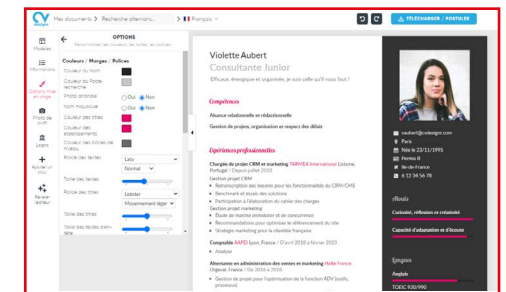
CV design Mes documents > Recherche alternanc... > Français

TÉLÉCHARGER / POSTULER

Modèles
Informations
Options mise en page
Photo de profil
Logos
Ajouter un bloc
Réorganiser l'éditeur

OPTIONS
Personnalisez les couleurs, les tailles, les polices

Couleurs / Marges / Polices
Couleur du Nom
Couleur du Poste recherché
Photo arrondie Oui Non
Nom majuscule Oui Non
Couleur des titres
Couleur des établissements
Couleur des bordures du tableau
Police des textes Lato
Normal
Taille des textes
Police des titres Lobster
Moyennement léger
Taille des titres
Taille des textes dans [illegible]

Violette Aubert
Consultante Junior
Efficace, énergique et organisée, je suis celle qu'il vous faut !

Compétences
Aisance relationnelle et rédactionnelle
Gestion de projets, organisation et respect des délais

Expériences professionnelles
Chargée du projet CRM et marketing TARYEA International Estoril, Portugal / Depuis juillet 2016
Gestion projet CRM :
• Retranscription des besoins pour les fonctionnalités du CRM/CMS
• Benchmark et essais des solutions
• Participation à l'élaboration du cahier des charges
Gestion projet marketing
• Étude de marché immobilier et de concurrence
• Recommandations pour optimiser le référencement du site
• Stratégie marketing pour la clientèle française

Comptable AAPEI Lyon, France / D'avril 2016 à février 2016
• Analyse

Alternance en administration des ventes et marketing Hello France Orgeval, France / De 2016 à 2016
• Gestion de projet pour l'optimisation de la fonction ADV (outils, processus)

vaubert@cvdesign.com
Paris
Née le 23/11/1995
Permis B
Ile-de-France
+ 33 34 56 78

Atouts
Curiosité, réflexion et créativité
Capacité d'adaptation et d'écoute

Langues
Anglais
TOEIC 930/990